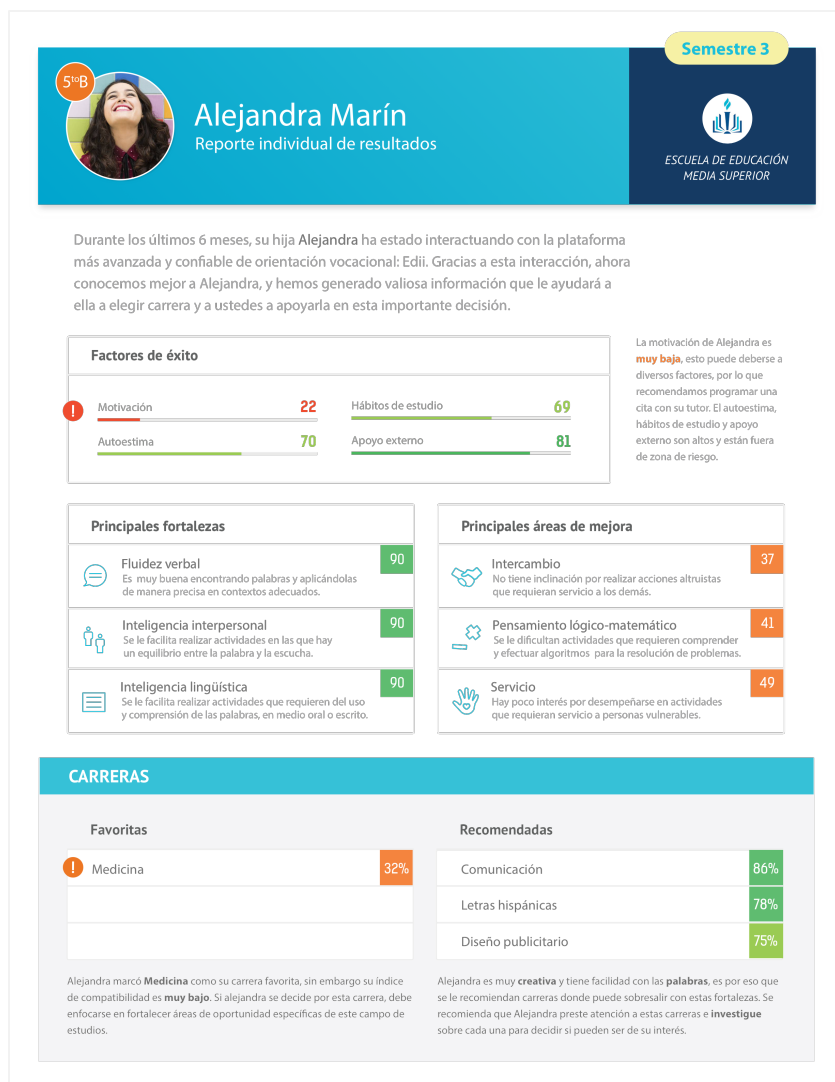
Semestre 3

5toB

Alejandra Marín
Reporte individual de resultados

ESCUELA DE EDUCACIÓN MEDIA SUPERIOR

Durante los últimos 6 meses, su hija Alejandra ha estado interactuando con la plataforma más avanzada y confiable de orientación vocacional: Edii. Gracias a esta interacción, ahora conocemos mejor a Alejandra, y hemos generado valiosa información que le ayudará a ella a elegir carrera y a ustedes a apoyarla en esta importante decisión.

Factores de éxito

!

| | | | |
|---|---|---|---|
| Motivación | 22 | Hábitos de estudio | 69 |
| Autoestima | 70 | Apoyo externo | 81 |

La motivación de Alejandra es muy baja, esto puede deberse a diversos factores, por lo que recomendamos programar una cita con su tutor. El autoestima, hábitos de estudio y apoyo externo son altos y están fuera de zona de riesgo.

Principales fortalezas

Fluidez verbal 90
Es muy buena encontrando palabras y aplicándolas de manera precisa en contextos adecuados.

Inteligencia interpersonal 90
Se le facilita realizar actividades en las que hay un equilibrio entre la palabra y la escucha.

Inteligencia lingüística 90
Se le facilita realizar actividades que requieren del uso y comprensión de las palabras, en medio oral o escrito.

Principales áreas de mejora

Intercambio 37
No tiene inclinación por realizar acciones altruistas que requieran servicio a los demás.

Pensamiento lógico-matemático 41
Se le dificultan actividades que requieren comprender y efectuar algoritmos para la resolución de problemas.

Servicio 49
Hay poco interés por desempeñarse en actividades que requieran servicio a personas vulnerables.

CARRERAS

Favoritas

!
| | |
|---|---|
| Medicina | 32% |
| | |
| | |

Recomendadas

| | |
|---|---|
| Comunicación | 86% |
| Letras hispánicas | 78% |
| Diseño publicitario | 75% |

Alejandra marcó Medicina como su carrera favorita, sin embargo su índice de compatibilidad es muy bajo. Si alejandra se decide por esta carrera, debe enfocarse en fortalecer áreas de oportunidad específicas de este campo de estudios.

Alejandra es muy creativa y tiene facilidad con las palabras, es por eso que se le recomiendan carreras donde puede sobresalir con estas fortalezas. Se recomienda que Alejandra preste atención a estas carreras e investigue sobre cada una para decidir si pueden ser de su interés.